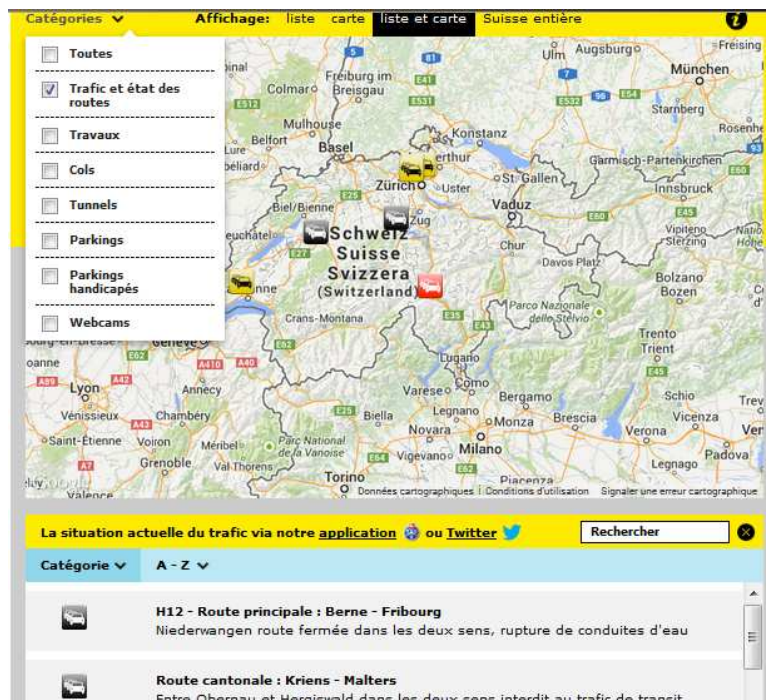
Catégories Affichage: liste carte liste et carte Suisse entière

Toutes
Trafic et état des routes
Travaux
Cols
Tunnels
Parkings
Parkings handicapés
Webcams

Augsburg Freising Ulm München Freiburg im Breisgau Colmar Mulhouse Konstanz Starnberg Rosenheim Belfort Basel Garmisch-Partenkirchen St. Gallen Zürich Uster Innsbruck Biel/Bienne Vaduz Zug Schweiz Suisse Svizzera (Switzerland) Chur Vipiteno Sterzing Davos Platz Bolzano Bozen Parco Nazionale dello Stelvio Crans-Montana Trento Trient Genève Lugano Lyon Annecy Varese Como Bergamo Schio Vénissieux Chambéry Biella Legnano Monza Brescia Vicenza Saint-Étienne Voiron Novara Verona Meribel Parc National de la Vanoise Milano Padova Grenoble Val Thorens Vigevano Legnago Torino Piacenza Valence Données cartographiques Conditions d'utilisation Signaler une erreur cartographique

La situation actuelle du trafic via notre application ou Twitter Rechercher

Catégorie A - Z

H12 - Route principale : Berne - Fribourg
Niederwangen route fermée dans les deux sens, rupture de conduites d'eau

Route cantonale : Kriens - Malters
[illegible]